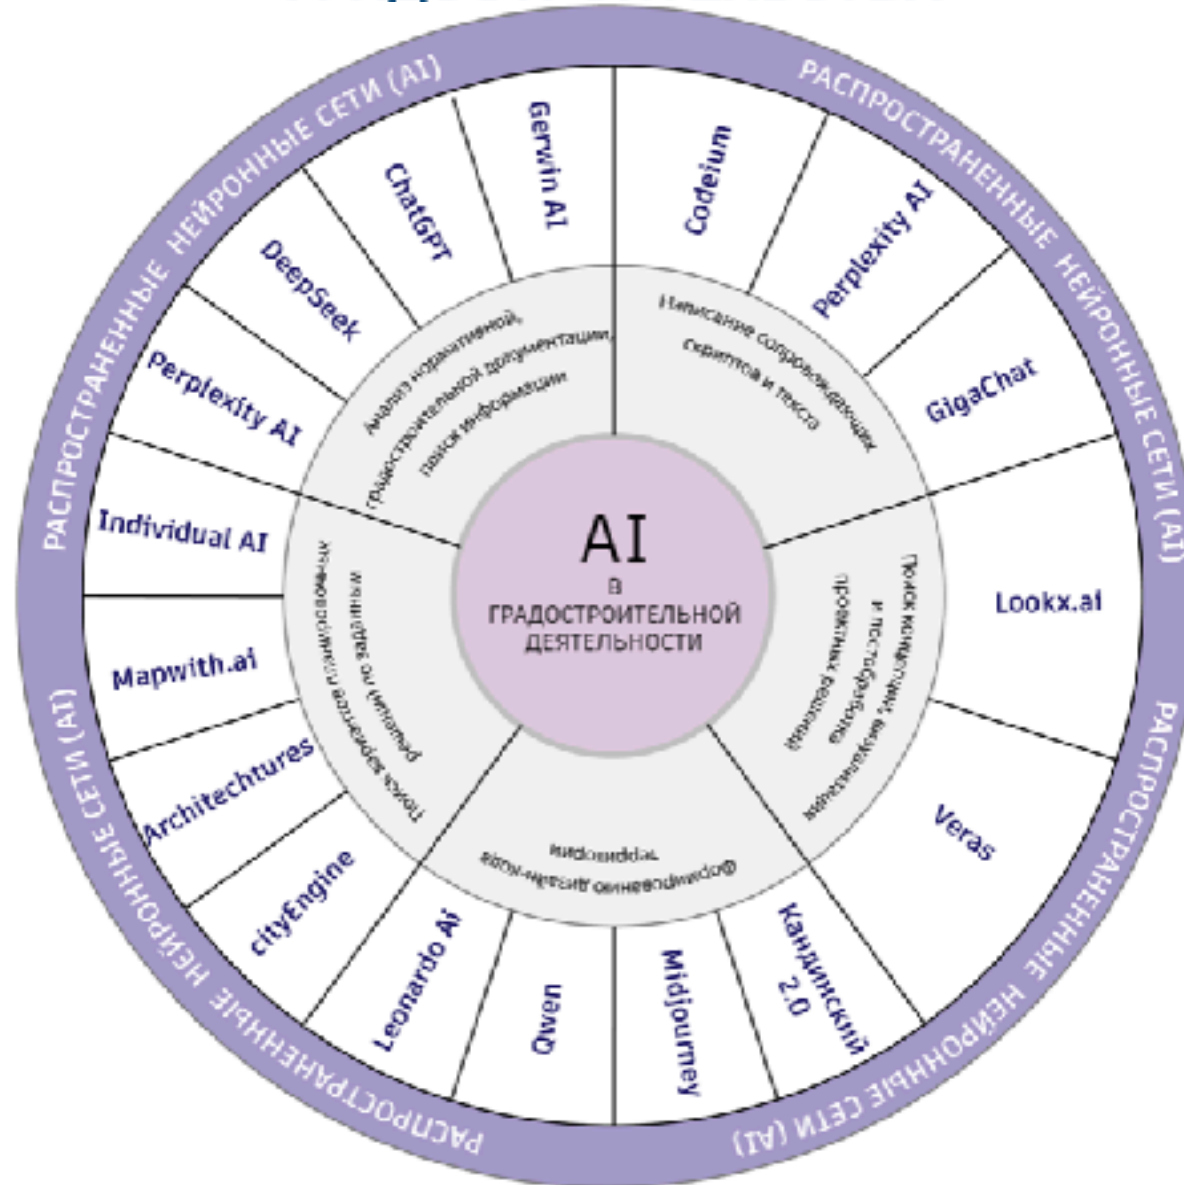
AI
в
ГРАДОСТРОИТЕЛЬНОЙ
ДЕЯТЕЛЬНОСТИ

Анализ нормативной, градостроительной документации, поиск информации

Написание сопровождающих скриптов и текста

Поиск концепций, визуализация и доработка проектных решений

Формирование дизайн-кода территории

Поиск вариантов планировочных решений по заданным параметрам

РАСПРОСТРАНЕННЫЕ НЕЙРОННЫЕ СЕТИ (AI)

Gerwin AI
ChatGPT
DeepSeek
Perplexity AI
Individual AI
Mapwith.ai
Architechtures
cityEngine
Leonardo Ai
Qwen
Midjourney
Кандинский 2.0
Veras
Lookx.ai
GigaChat
Perplexity AI
Codeium

РАСПРОСТРАНЕННЫЕ НЕЙРОННЫЕ СЕТИ (AI)

РАСПРОСТРАНЕННЫЕ НЕЙРОННЫЕ СЕТИ (AI)

РАСПРОСТРАНЕННЫЕ НЕЙРОННЫЕ СЕТИ (AI)